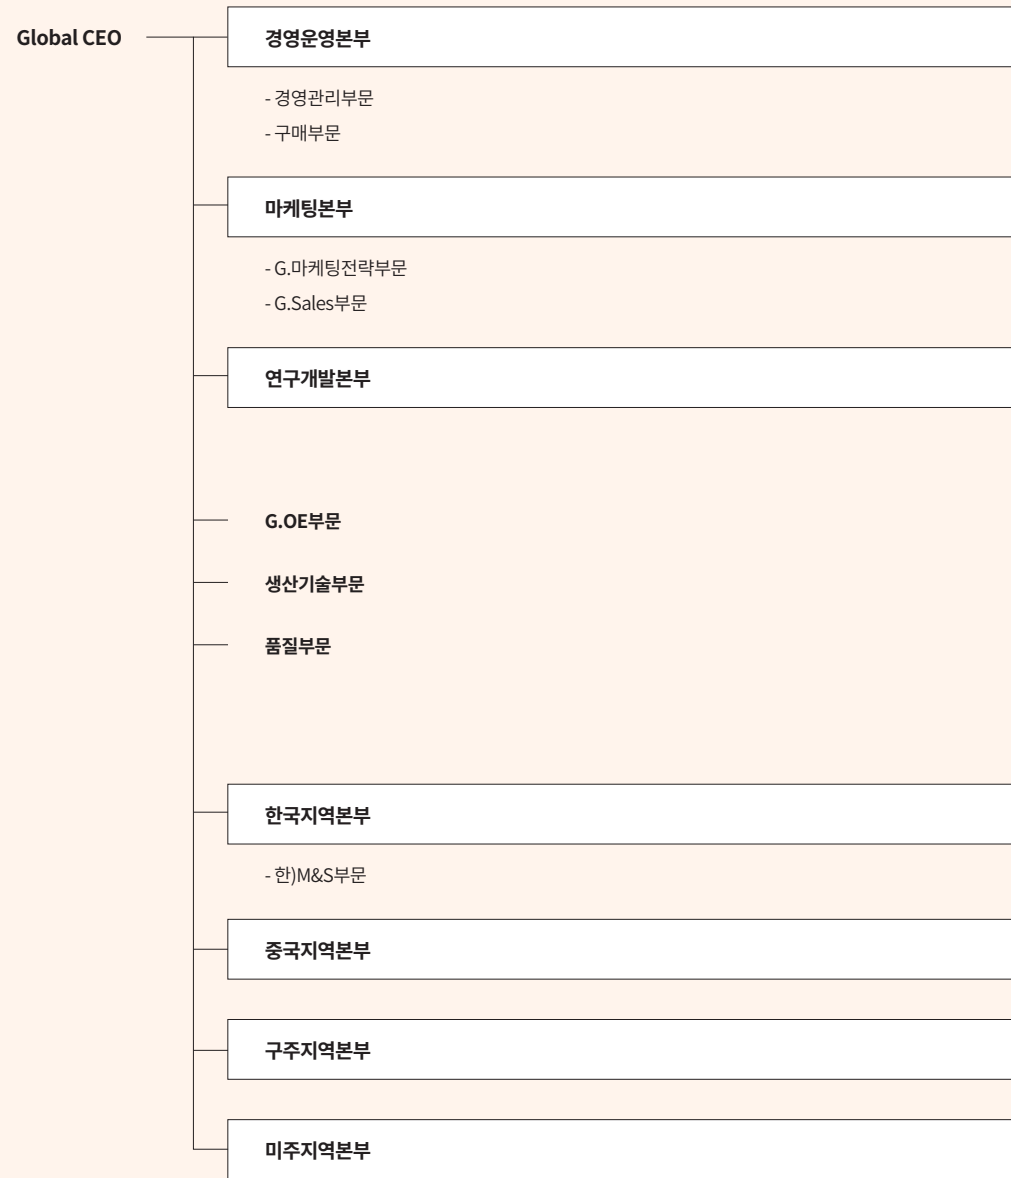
Global CEO

경영운영본부

- 경영관리부문
- 구매부문

마케팅본부

- G.마케팅전략부문
- G.Sales부문

연구개발본부

G.OE부문

생산기술부문

품질부문

한국지역본부

- 한)M&S부문

중국지역본부

구주지역본부

미주지역본부